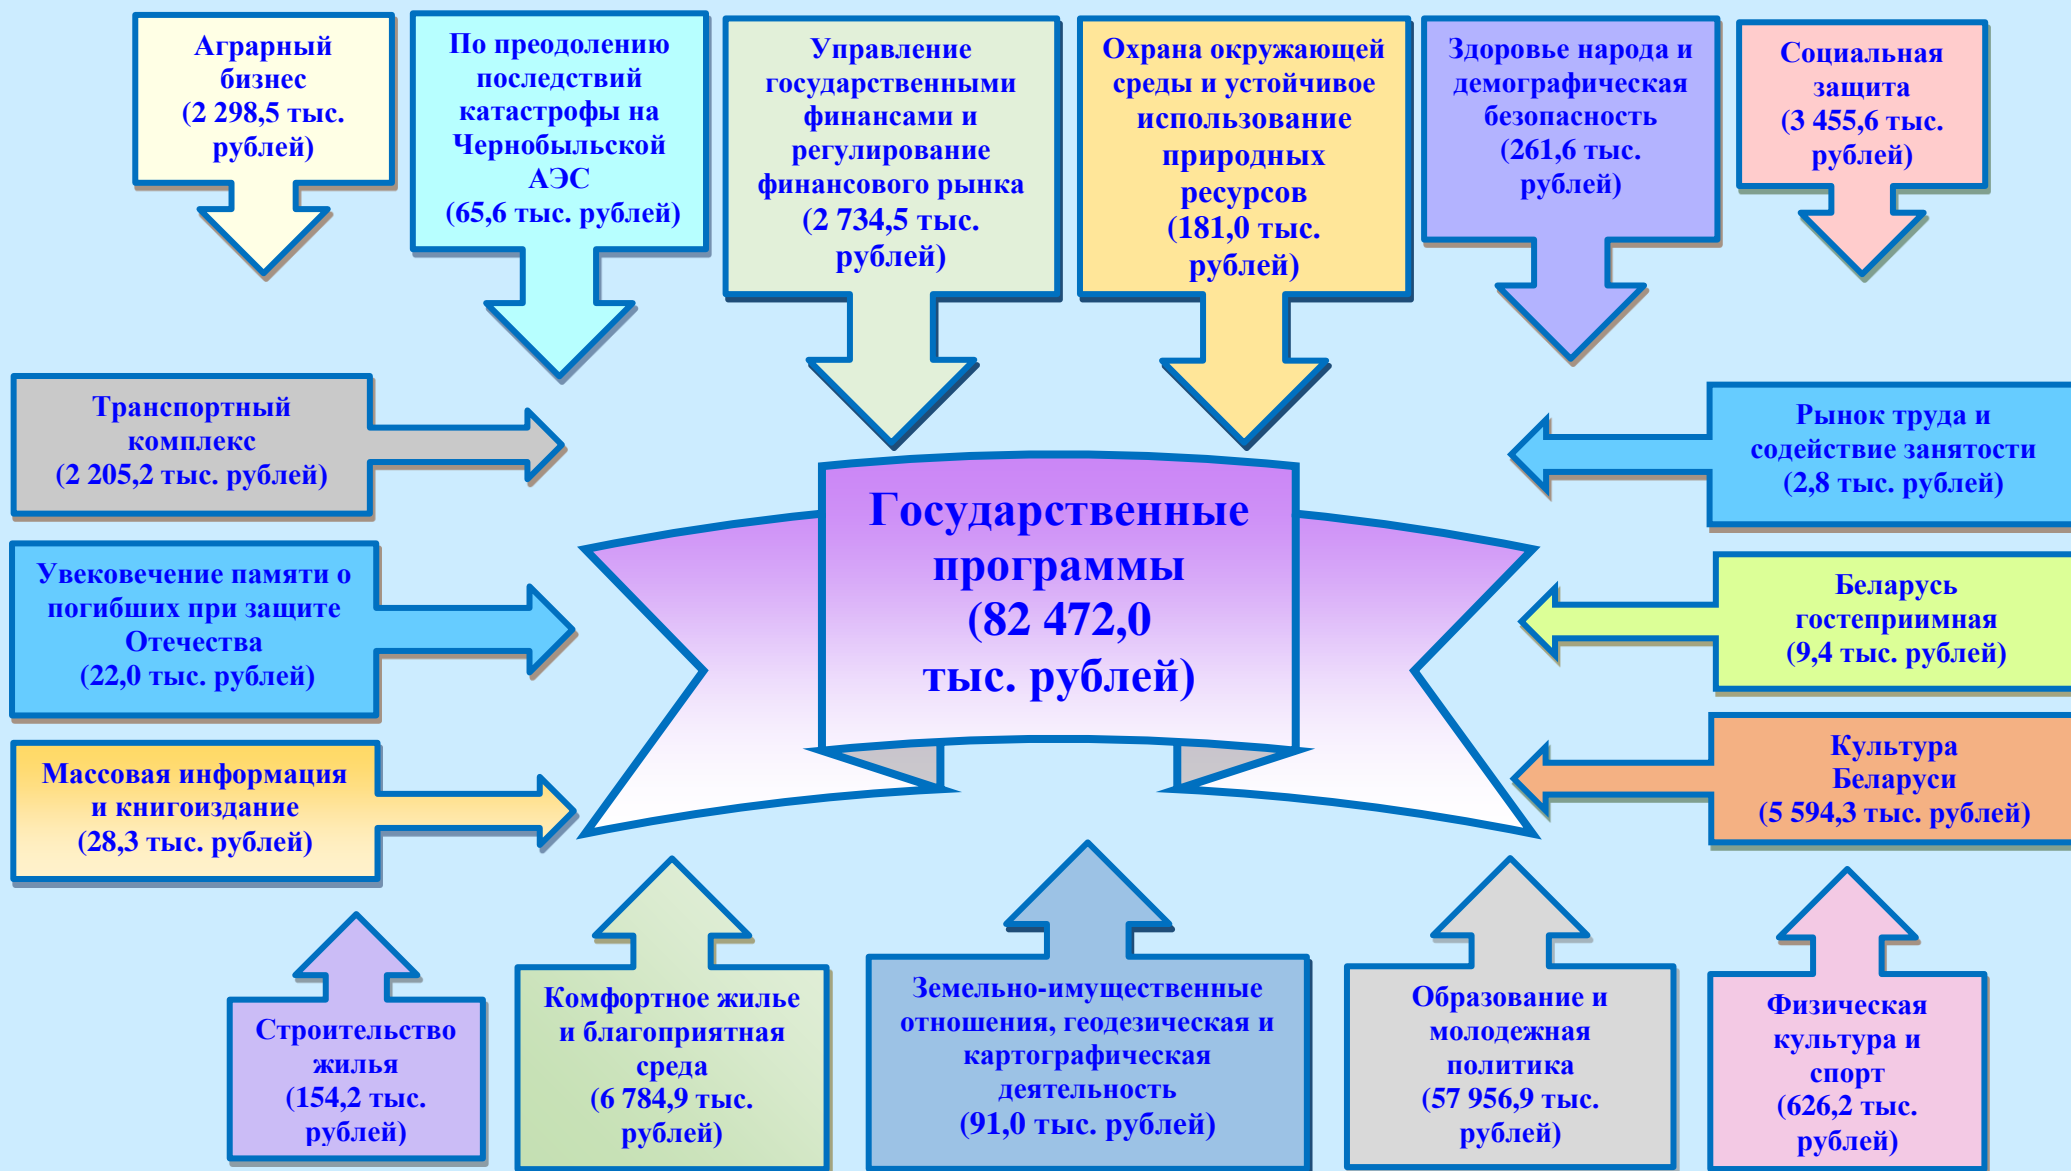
Аграрный бизнес (2 298,5 тыс. рублей)

По преодолению последствий катастрофы на Чернобыльской АЭС (65,6 тыс. рублей)

Управление государственными финансами и регулирование финансового рынка (2 734,5 тыс. рублей)

Охрана окружающей среды и устойчивое использование природных ресурсов (181,0 тыс. рублей)

Здоровье народа и демографическая безопасность (261,6 тыс. рублей)

Социальная защита (3 455,6 тыс. рублей)

Транспортный комплекс (2 205,2 тыс. рублей)

Государственные программы (82 472,0 тыс. рублей)

Рынок труда и содействие занятости (2,8 тыс. рублей)

Увековечение памяти о погибших при защите Отечества (22,0 тыс. рублей)

Беларусь гостеприимная (9,4 тыс. рублей)

Массовая информация и книгоиздание (28,3 тыс. рублей)

Культура Беларуси (5 594,3 тыс. рублей)

Строительство жилья (154,2 тыс. рублей)

Комфортное жилье и благоприятная среда (6 784,9 тыс. рублей)

Земельно-имущественные отношения, геодезическая и картографическая деятельность (91,0 тыс. рублей)

Образование и молодежная политика (57 956,9 тыс. рублей)

Физическая культура и спорт (626,2 тыс. рублей)